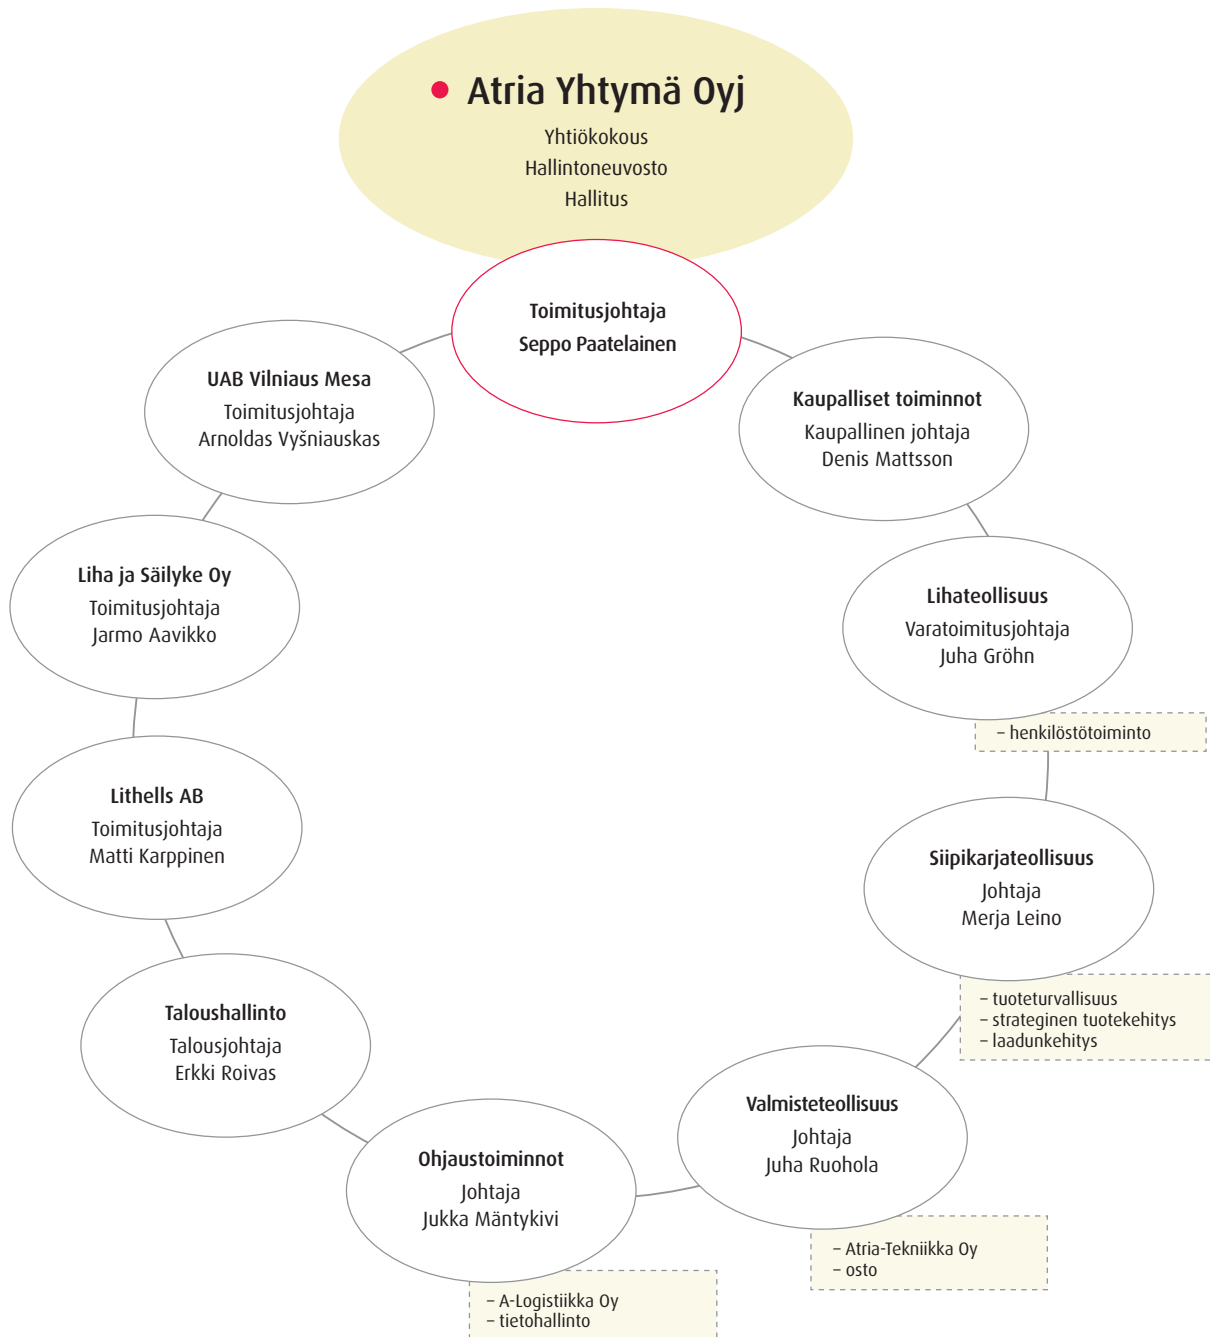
Atria Yhtymä Oyj
Yhtiökokous
Hallintoneuvosto
Hallitus

Toimitusjohtaja
Seppo Paatelainen

Kaupalliset toiminnot
Kaupallinen johtaja
Denis Mattsson

Lihateollisuus
Varatoimitusjohtaja
Juha Gröhn

– henkilöstötoiminto

Siipikarjateollisuus
Johtaja
Merja Leino

– tuoteturvallisuus
– strateginen tuotekehitys
– laadunkehitys

Valmisteteollisuus
Johtaja
Juha Ruohola

– Atria-Tekniikka Oy
– osto

Ohjaustoiminnot
Johtaja
Jukka Mäntykivi

– A-Logistiikka Oy
– tietohallinto

Taloushallinto
Talousjohtaja
Erkki Roivas

Lithells AB
Toimitusjohtaja
Matti Karppinen

Liha ja Säilyke Oy
Toimitusjohtaja
Jarmo Aavikko

UAB Vilniaus Mesa
Toimitusjohtaja
Arnoldas Vyšniauskas